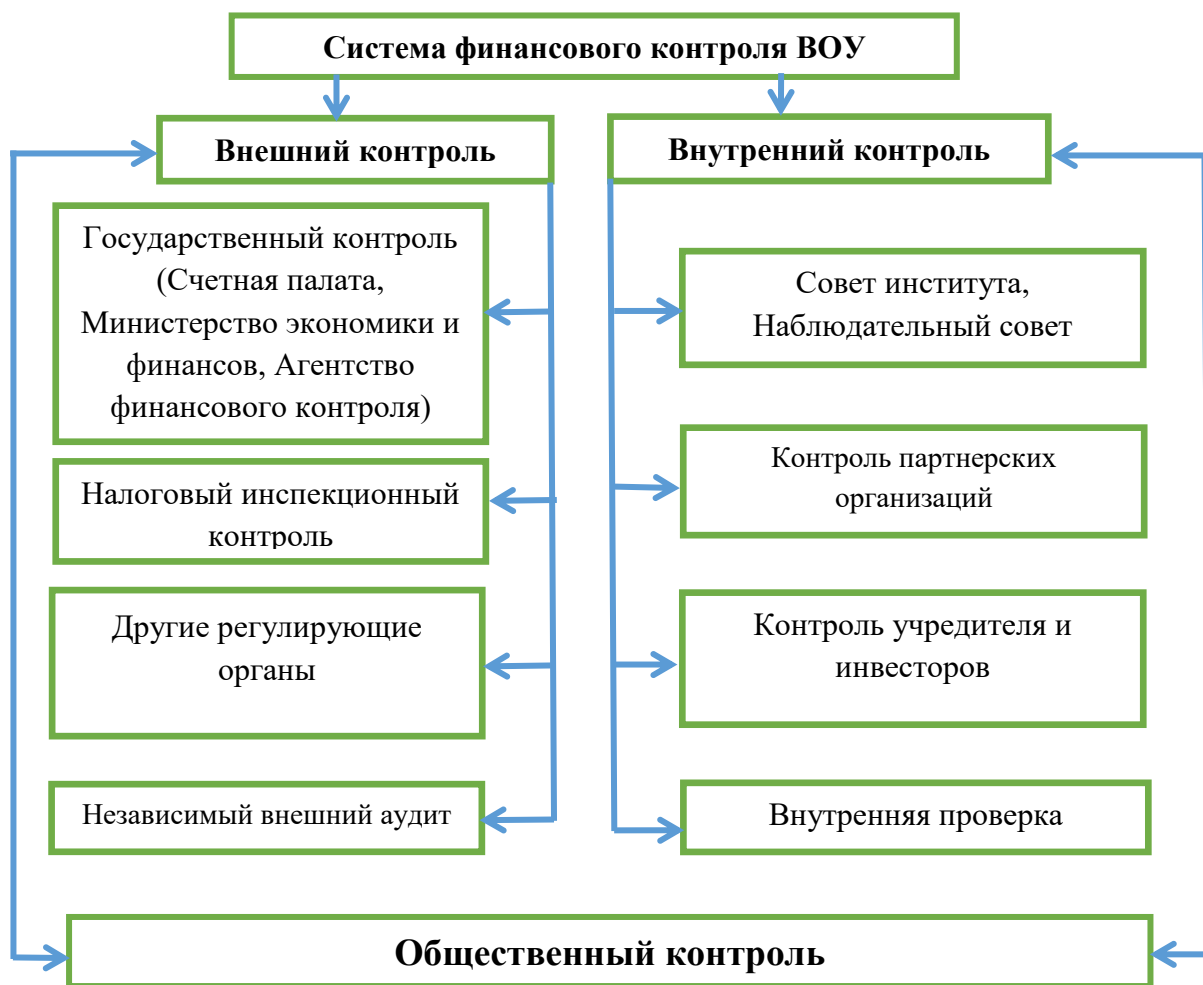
Система финансового контроля ВОУ

Внешний контроль

Внутренний контроль

Государственный контроль (Счетная палата, Министерство экономики и финансов, Агентство финансового контроля)

Налоговый инспекционный контроль

Другие регулирующие органы

Независимый внешний аудит

Совет института, Наблюдательный совет

Контроль партнерских организаций

Контроль учредителя и инвесторов

Внутренняя проверка

Общественный контроль